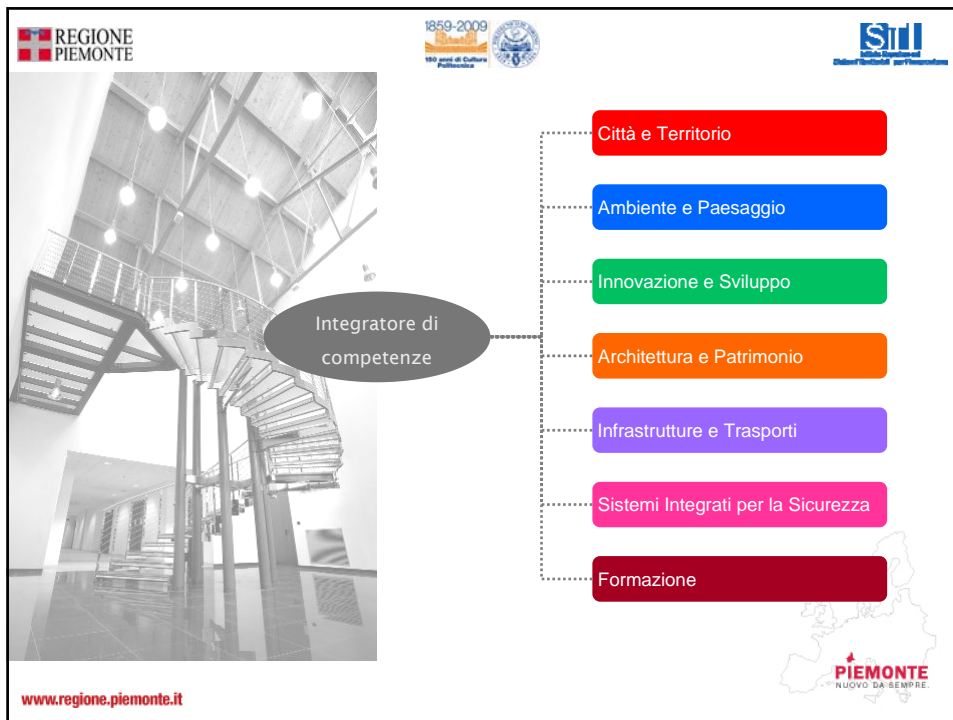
REGIONE PIEMONTE

1859-2009
150 anni di Cultura Politecnica

SiTI

Integratore di competenze

Città e Territorio

Ambiente e Paesaggio

Innovazione e Sviluppo

Architettura e Patrimonio

Infrastrutture e Trasporti

Sistemi Integrati per la Sicurezza

Formazione

PIEMONTE
NUOVO DA SEMPRE.

www.regione.piemonte.it